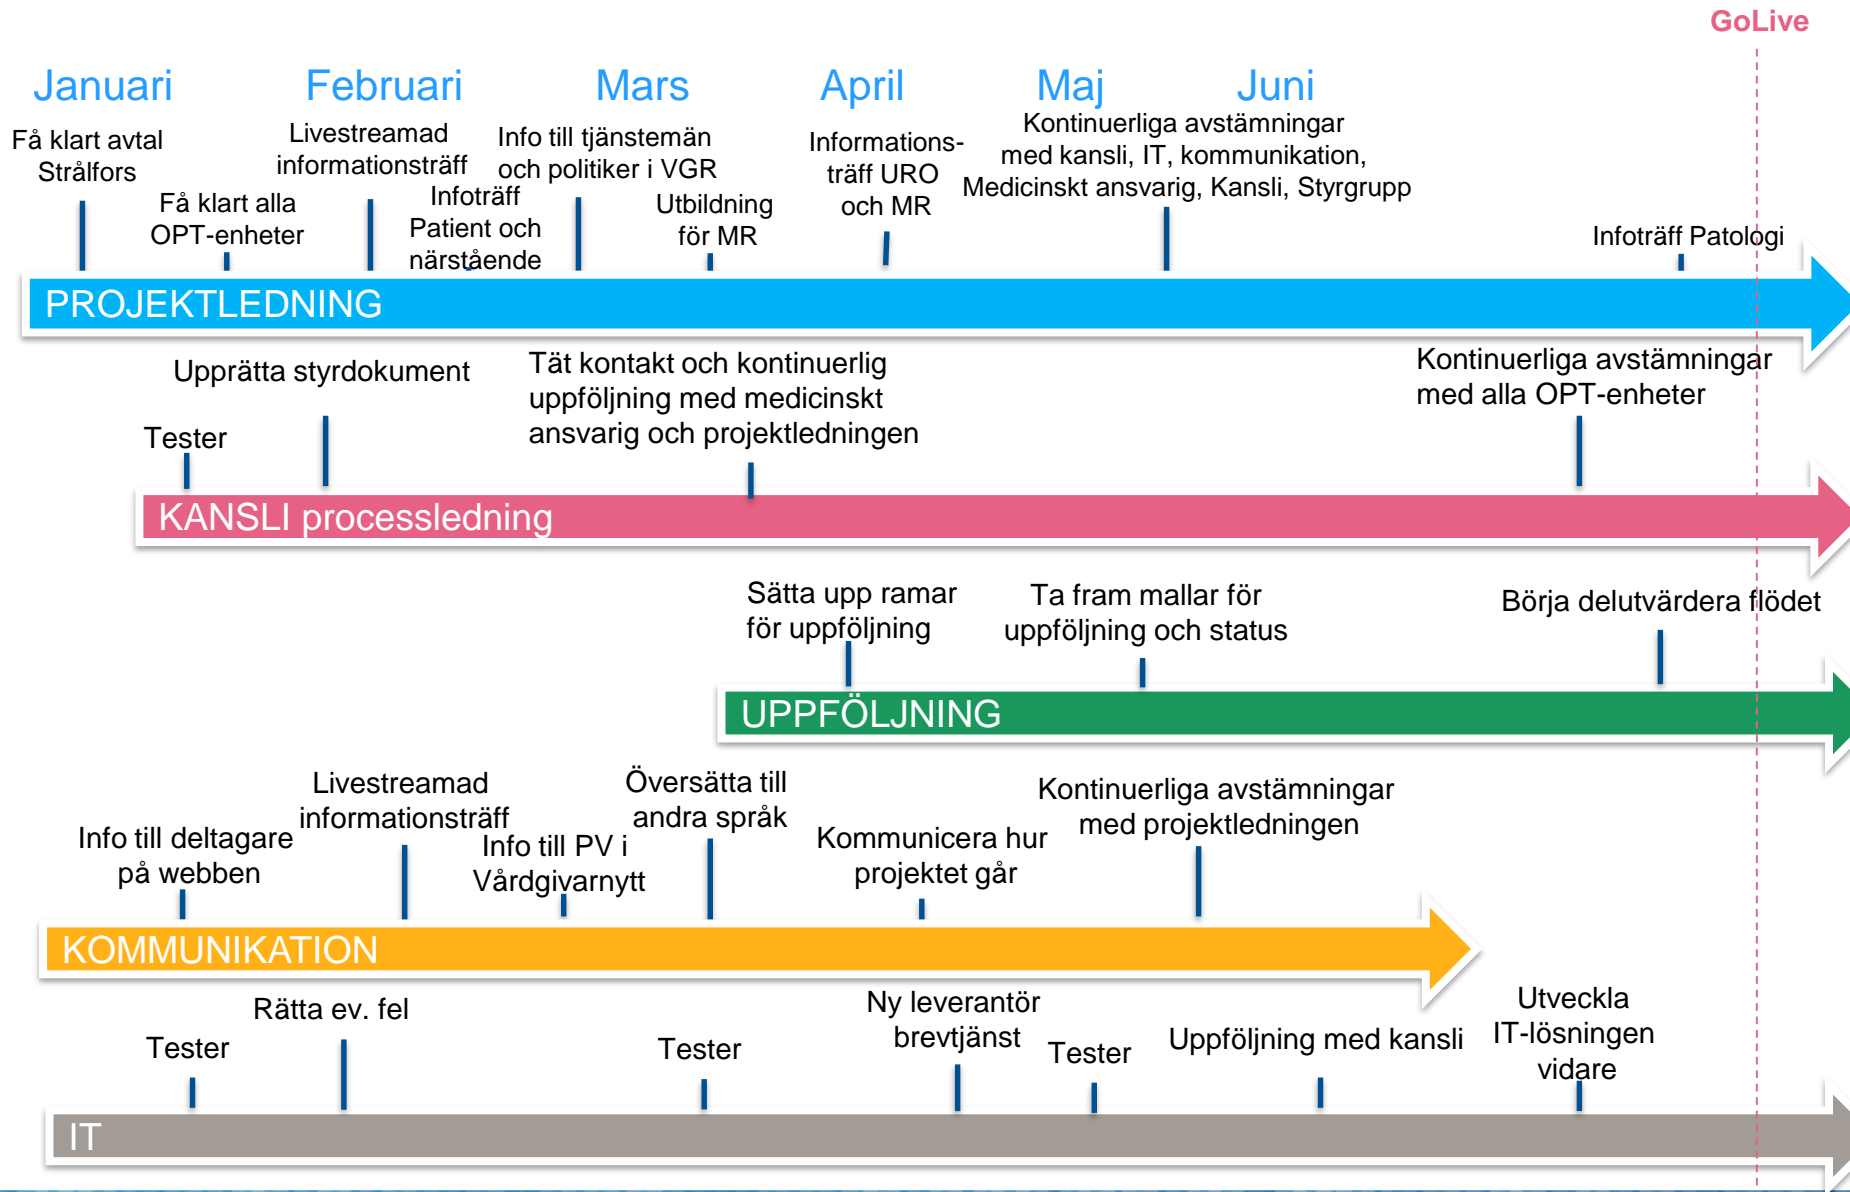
GoLive

Januari Februari Mars April Maj Juni

Få klart avtal Strålfors

Få klart alla OPT-enheter

Livestreamad informationsträff

Infoträff Patient och närstående

Info till tjänstemän och politiker i VGR

Utbildning för MR

Informationsträff URO och MR

Kontinuerliga avstämningar med kansli, IT, kommunikation, Medicinskt ansvarig, Kansli, Styrgrupp

Infoträff Patologi

PROJEKTLEDNING

Tester

Upprätta styrdokument

Tät kontakt och kontinuerlig uppföljning med medicinskt ansvarig och projektledningen

Kontinuerliga avstämningar med alla OPT-enheter

KANSLI processledning

Sätta upp ramar för uppföljning

Ta fram mallar för uppföljning och status

Börja delutvärdera flödet

UPPFÖLJNING

Info till deltagare på webben

Livestreamad informationsträff

Info till PV i Vårdgivarnytt

Översätta till andra språk

Kommunicera hur projektet går

Kontinuerliga avstämningar med projektledningen

KOMMUNIKATION

Tester

Rätta ev. fel

Tester

Ny leverantör brevtjänst

Tester

Uppföljning med kansli

Utveckla IT-lösningen vidare

IT